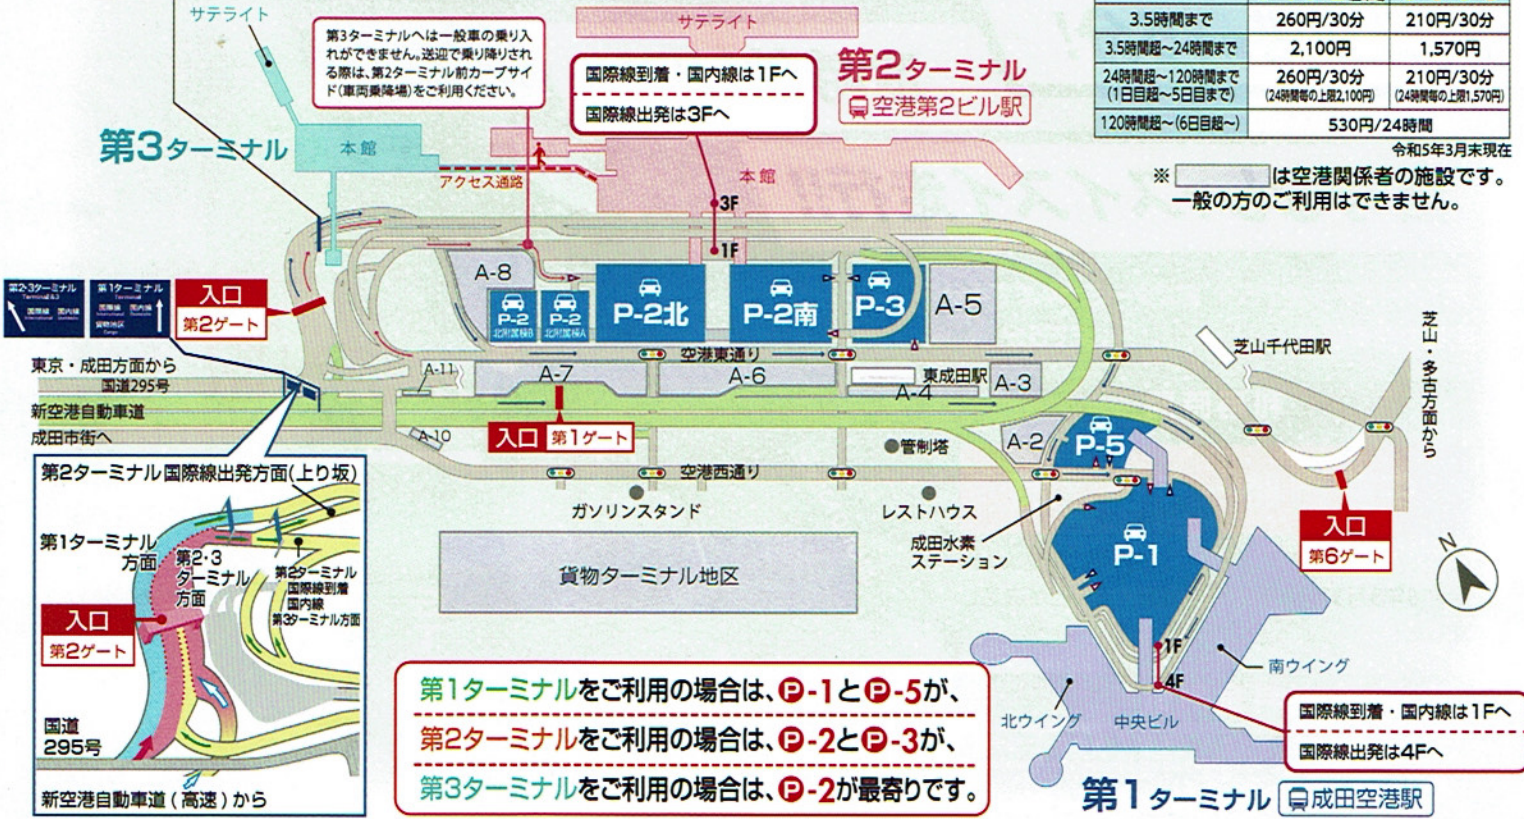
| 3.5時間まで | 260円/30分 | 210円/30分 |
|---|---|---|
| 3.5時間超~24時間まで | 2,100円 | 1,570円 |
| 24時間超~120時間まで (1日目超~5日目まで) | 260円/30分 (24時間毎の上限2,100円) | 210円/30分 (24時間毎の上限1,570円) |
| 120時間超~(6日目超~) | 530円/24時間 | |

令和5年3月末現在

※ は空港関係者の施設です。一般の方のご利用はできません。

サテライト

第3ターミナルへは一般車の乗り入れができません。送迎で乗り降りされる際は、第2ターミナル前カーブサイド(車両乗降場)をご利用ください。

サテライト

国際線到着・国内線は1Fへ
国際線出発は3Fへ

第2ターミナル
空港第2ビル駅

第3ターミナル
本館
アクセス通路
本館
3F
1F

第2・3ターミナル
第1ターミナル
入口
第2ゲート

A-8
P-2 北駐車棟B
P-2 北駐車棟A
P-2北
P-2南
P-3
A-5

東京・成田方面から
国道295号
新空港自動車道
成田市街へ

空港東通り
芝山千代田駅
芝山・多古方面から

A-11
A-7
A-6
東成田駅
A-3
A-4
A-10
入口 第1ゲート
A-2
P-5
管制塔
空港西通り
ガソリンスタンド
レストハウス
成田水素ステーション
貨物ターミナル地区
P-1
入口
第6ゲート

第2ターミナル国際線出発方面(上り坂)
第1ターミナル方面
第2・3ターミナル方面
第2ターミナル国際線到着国内線第3ターミナル方面
入口
第2ゲート
国道295号
新空港自動車道(高速)から

第1ターミナルをご利用の場合は、P-1とP-5が、
第2ターミナルをご利用の場合は、P-2とP-3が、
第3ターミナルをご利用の場合は、P-2が最寄りです。

1F
4F
南ウイング
北ウイング
中央ビル
国際線到着・国内線は1Fへ
国際線出発は4Fへ

第1ターミナル
成田空港駅